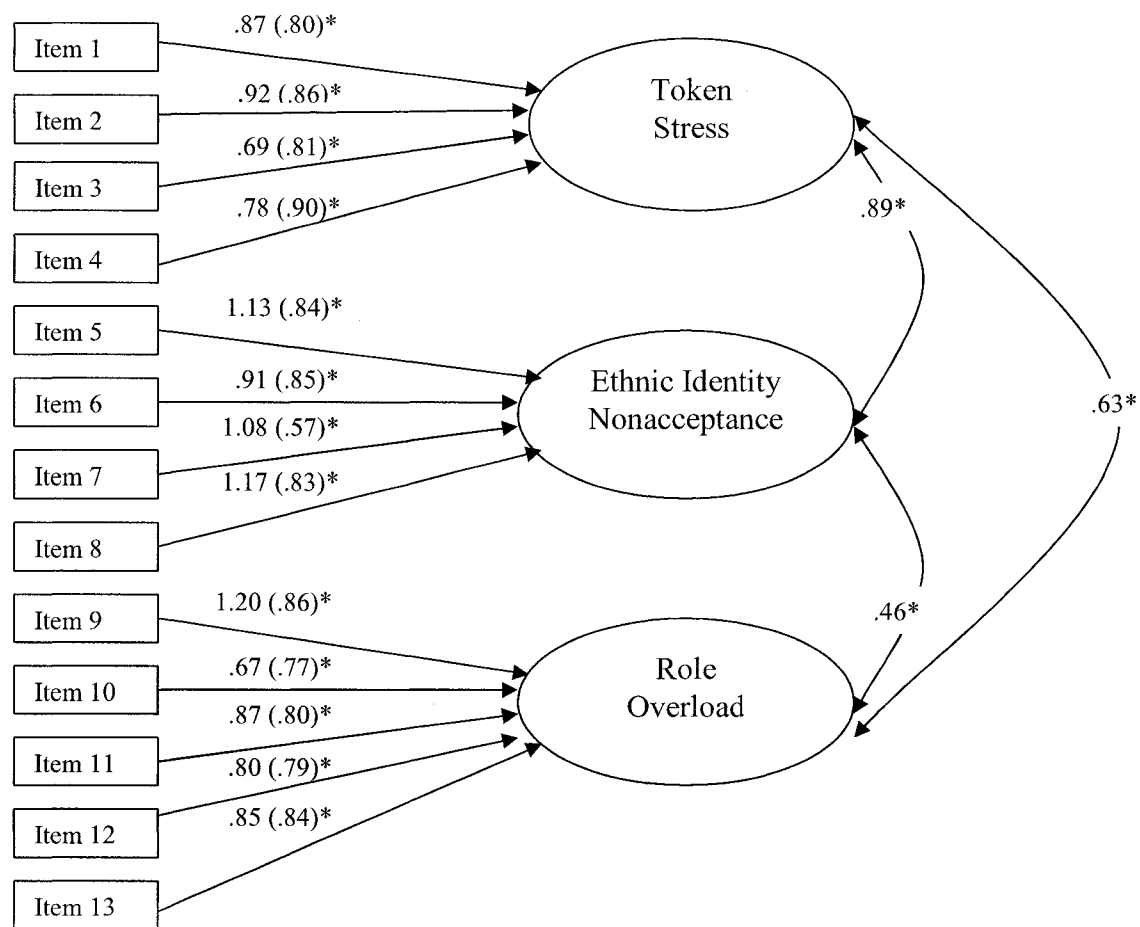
Item 1
.87 (.80)*
Item 2
.92 (.86)*
Item 3
.69 (.81)*
Item 4
.78 (.90)*
Token Stress
.89*
Item 5
1.13 (.84)*
Item 6
.91 (.85)*
Item 7
1.08 (.57)*
Item 8
1.17 (.83)*
Ethnic Identity Nonacceptance
.63*
Item 9
1.20 (.86)*
Item 10
.67 (.77)*
Item 11
.87 (.80)*
Item 12
.80 (.79)*
Item 13
.85 (.84)*
.46*
Role Overload